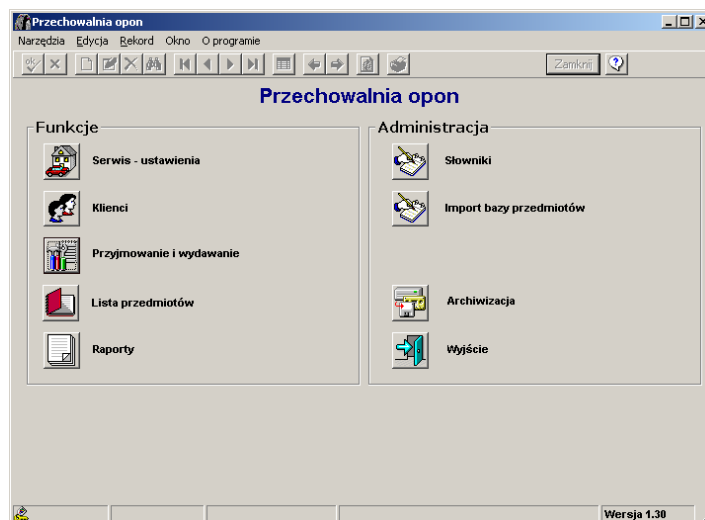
Przechowalnia opon

Narzędzia Edycja Rekord Okno O programie

Zamknij

Przechowalnia opon

Funkcje

Serwis - ustawienia

Klienci

Przyjmowanie i wydawanie

Lista przedmiotów

Raporty

Administracja

Słowniki

Import bazy przedmiotów

Archiwizacja

Wyjście

Wersja 1.30